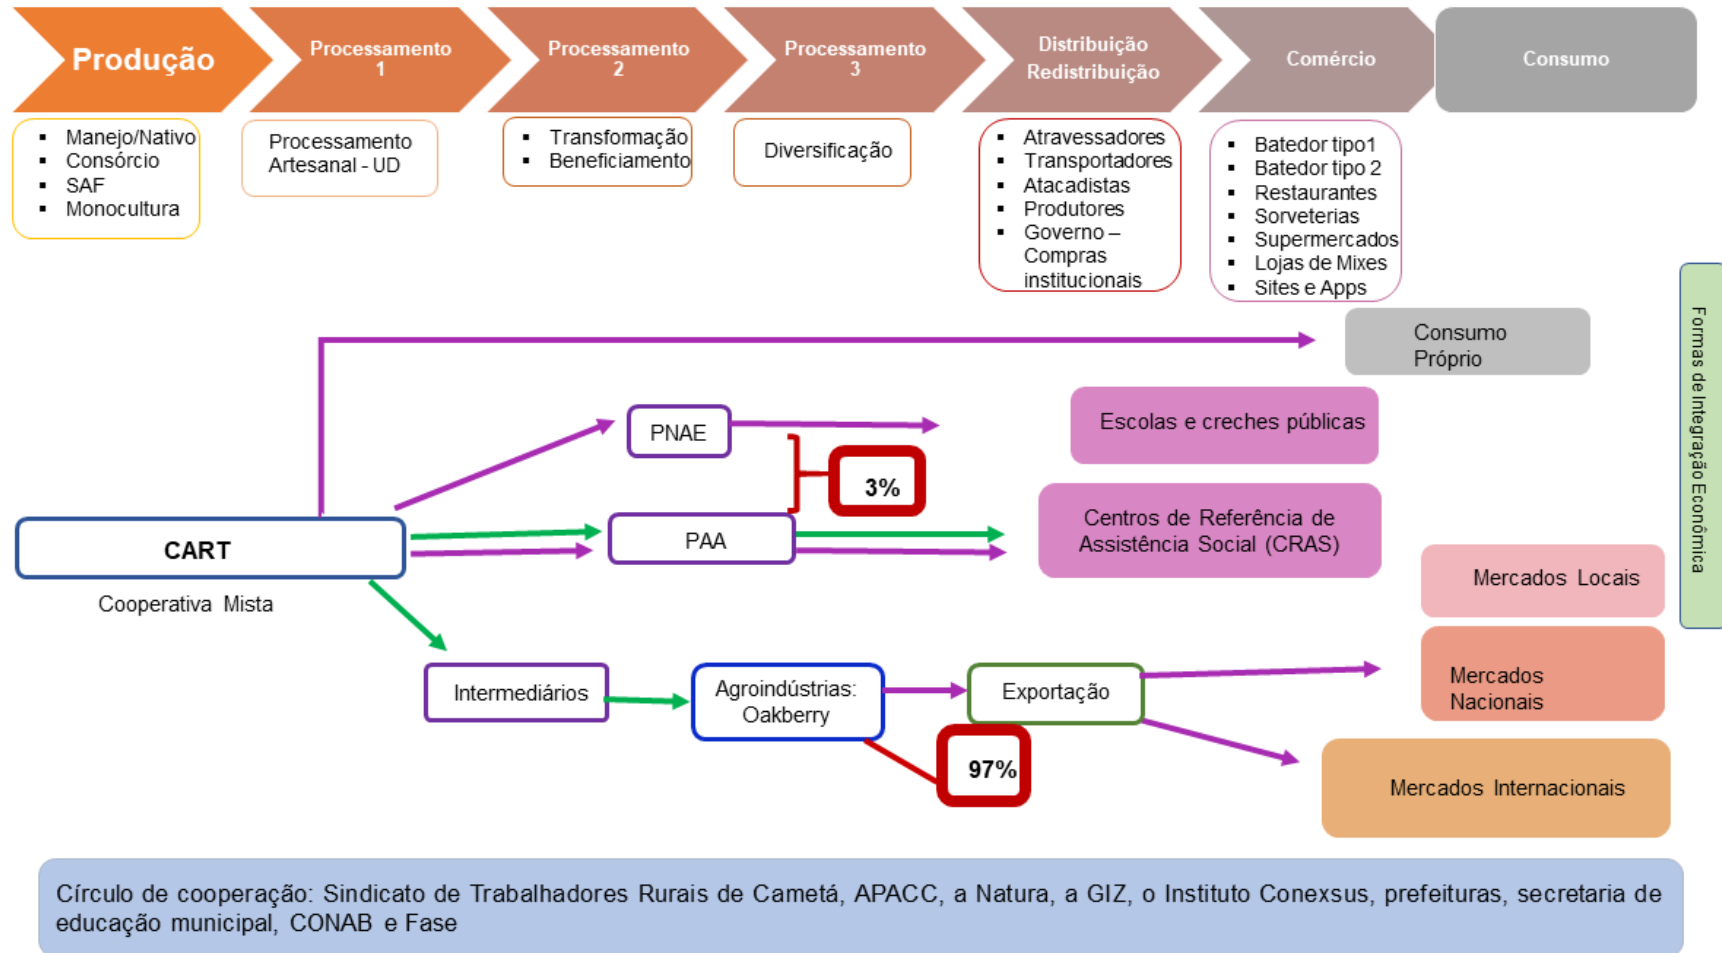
Produção

Processamento 1

Processamento 2

Processamento 3

Distribuição Redistribuição

Comércio

Consumo

- Manejo/Nativo
- Consórcio
- SAF
- Monocultura

Processamento Artesanal - UD

- Transformação
- Beneficiamento

Diversificação

- Atravessadores
- Transportadores
- Atacadistas
- Produtores
- Governo – Compras institucionais

- Batedor tipo1
- Batedor tipo 2
- Restaurantes
- Sorveterias
- Supermercados
- Lojas de Mixes
- Sites e Apps

Formas de Integração Econômica

Consumo Próprio

PNAE

Escolas e creches públicas

3%

CART

Cooperativa Mista

PAA

Centros de Referência de Assistência Social (CRAS)

Mercados Locais

Intermediários

Agroindústrias: Oakberry

Exportação

Mercados Nacionais

97%

Mercados Internacionais

Círculo de cooperação: Sindicato de Trabalhadores Rurais de Cametá, APACC, a Natura, a GIZ, o Instituto Conexsus, prefeituras, secretaria de educação municipal, CONAB e Fase